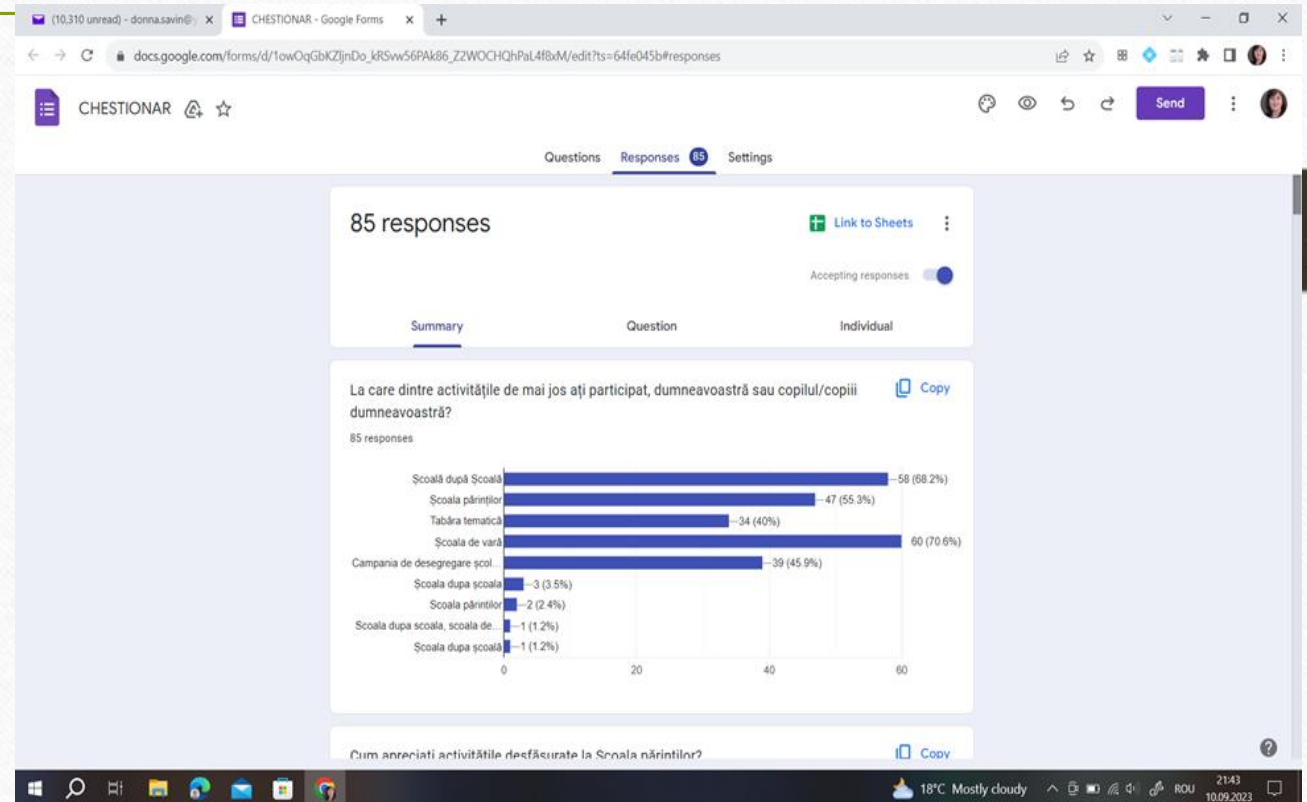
(10,310 unread) - donna.savin@ ×
CHESTIONAR - Google Forms ×
+

docs.google.com/forms/d/1owOqGbKZljnDo_kRSvw56PAk86_Z2WOCHQhPaL4f8xM/edit?ts=64fe045b#responses

CHESTIONAR

Send

Questions Responses 85 Settings

85 responses

Link to Sheets

Accepting responses

Summary Question Individual

La care dintre activitățile de mai jos ați participat, dumneavoastră sau copilul/copiii dumneavoastră?

Copy

85 responses

| | |
|---|---|
| Școală după Școală | 58 (68.2%) |
| Școala părinților | 47 (55.3%) |
| Tabăra tematică | 34 (40%) |
| Școala de vară | 60 (70.6%) |
| Campania de desegregare școl... | 39 (45.9%) |
| Școala dupa școala | 3 (3.5%) |
| Scoala părinților | 2 (2.4%) |
| Scoala dupa scoala, scoala de... | 1 (1.2%) |
| Școala dupa școală | 1 (1.2%) |

0 20 40 60

Cum apreciati activitățile desfășurate la Școala părinților?

Copy

18°C Mostly cloudy ROU 21:43 10.09.2023